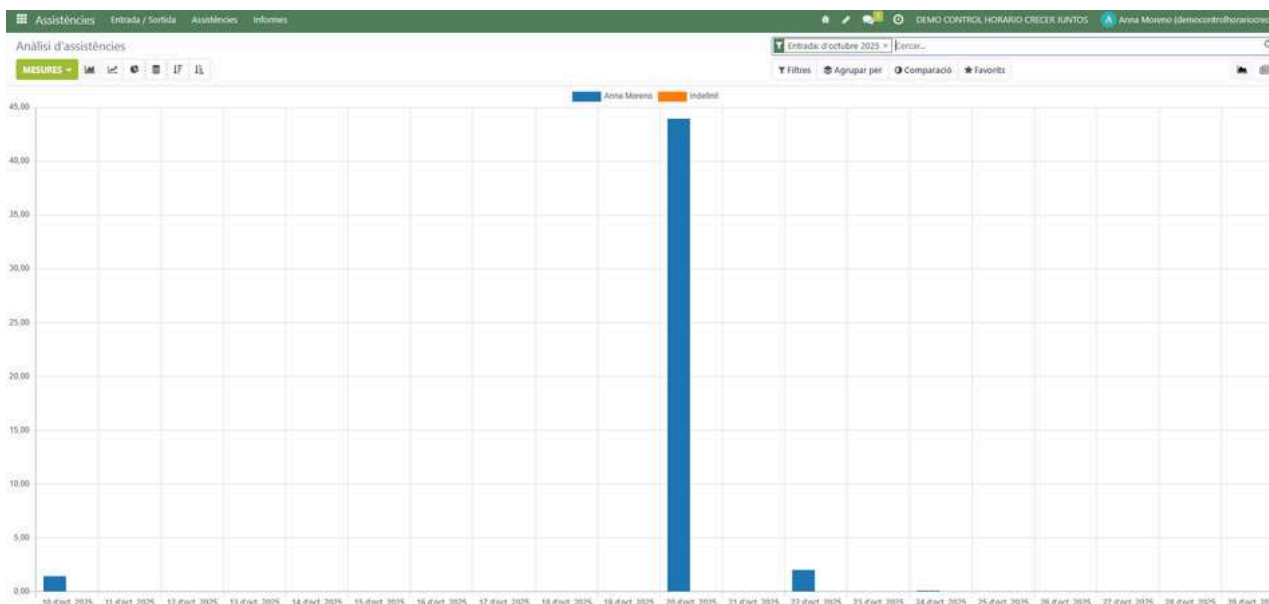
Assistències Entrada / Sortida Assistències Informes

DEMO CONTROL HORARIO CRECER JUNTOS A Anna Moreno (democontrolhorariocre

Anàlisi d'assistències

Entrada: d'octubre 2025 × Cercar...

MESURES

Filtres Agrupar per Comparació Favorits

Anna Moreno Indefinit

45,00
40,00
35,00
30,00
25,00
20,00
15,00
10,00
5,00
0,00

10 d'oct. 2025 11 d'oct. 2025 12 d'oct. 2025 13 d'oct. 2025 14 d'oct. 2025 15 d'oct. 2025 16 d'oct. 2025 17 d'oct. 2025 18 d'oct. 2025 19 d'oct. 2025 20 d'oct. 2025 21 d'oct. 2025 22 d'oct. 2025 23 d'oct. 2025 24 d'oct. 2025 25 d'oct. 2025 26 d'oct. 2025 27 d'oct. 2025 28 d'oct. 2025 29 d'oct. 20